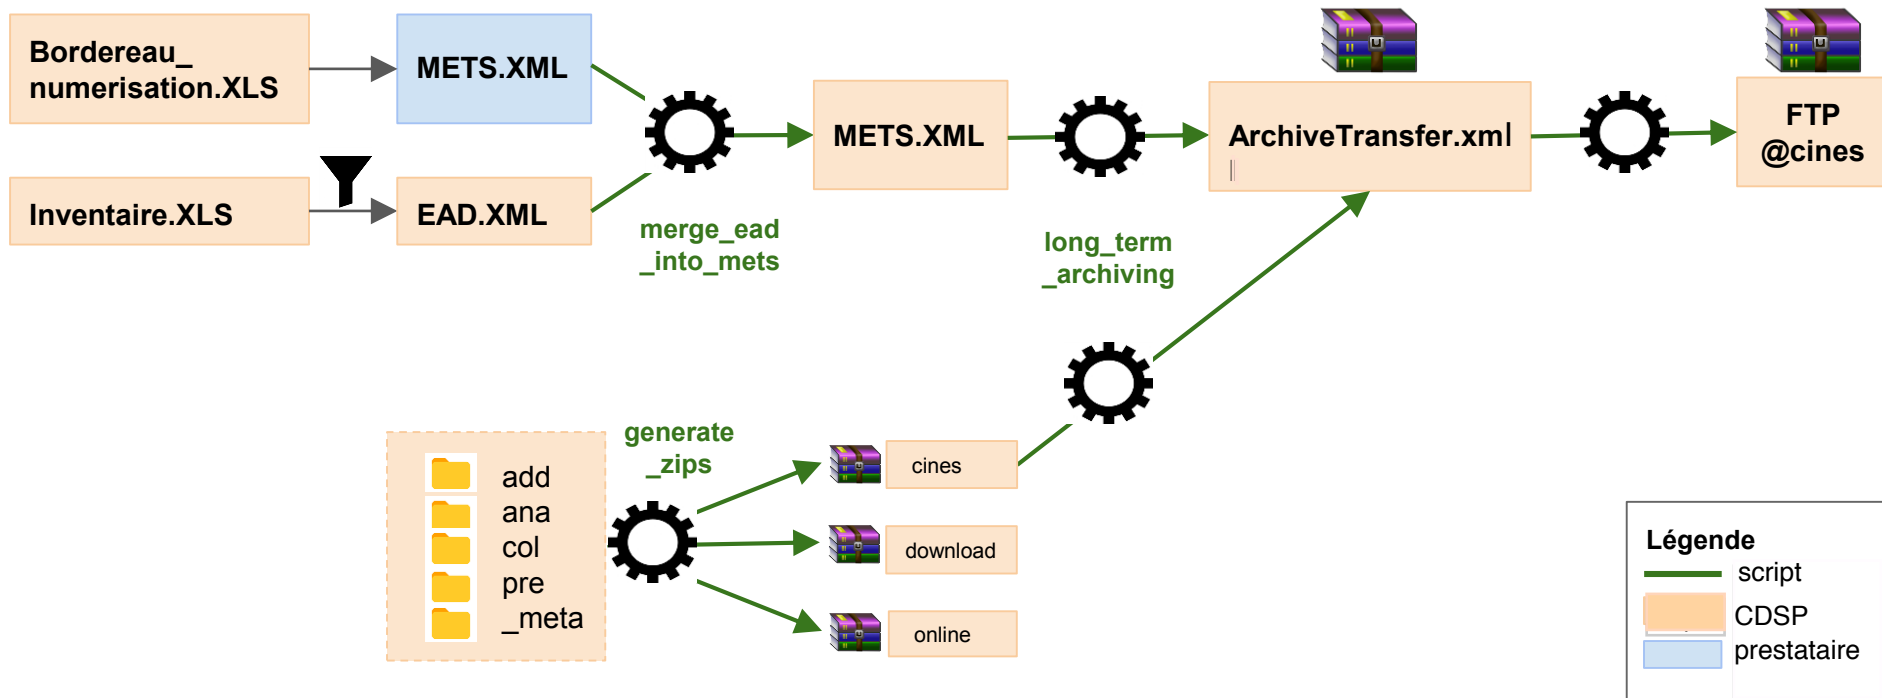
Bordereau_ numerisation.XLS

METS.XML

Inventaire.XLS

EAD.XML

merge_ead _into_mets

METS.XML

long_term _archiving

ArchiveTransfer.xml

FTP @cines

add
ana
col
pre
_meta

generate _zips

cines

download

online

Légende
script
CDSP
prestataire